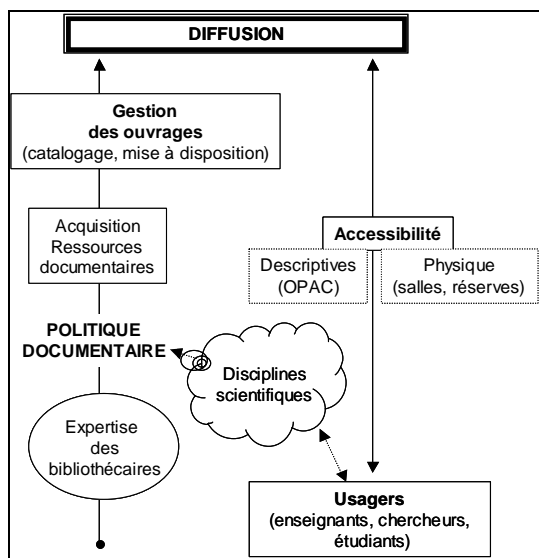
DIFFUSION

Gestion des ouvrages
(catalogage, mise à disposition)

Acquisition
Ressources documentaires

Accessibilité

Descriptives
(OPAC)

Physique
(salles, réserves)

POLITIQUE DOCUMENTAIRE

Disciplines scientifiques

Expertise des bibliothécaires

Usagers
(enseignants, chercheurs, étudiants)